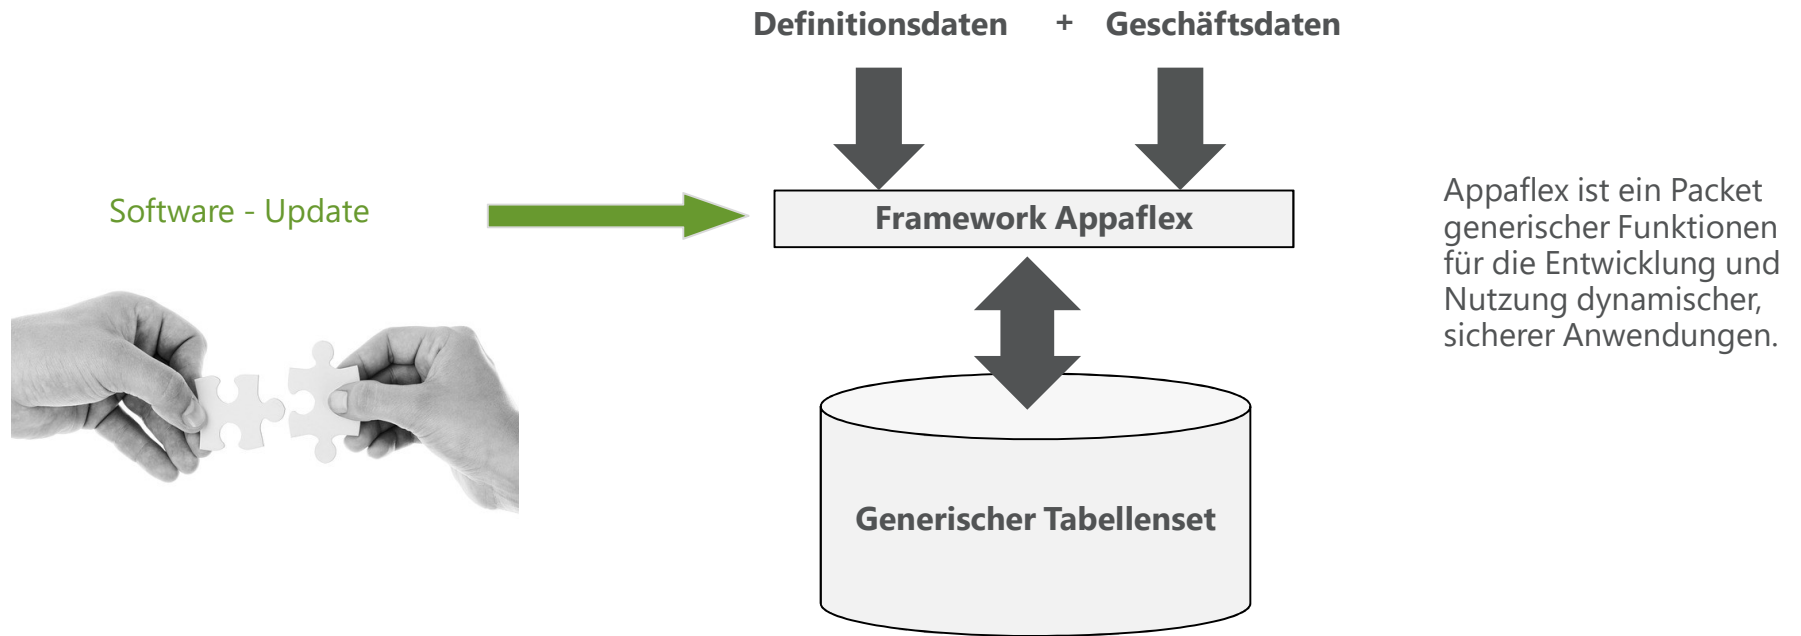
Definitionsdaten + Geschäftsdaten

Software - Update

Framework Appaflex

Generischer Tabellenset

Appaflex ist ein Packet generischer Funktionen für die Entwicklung und Nutzung dynamischer, sicherer Anwendungen.